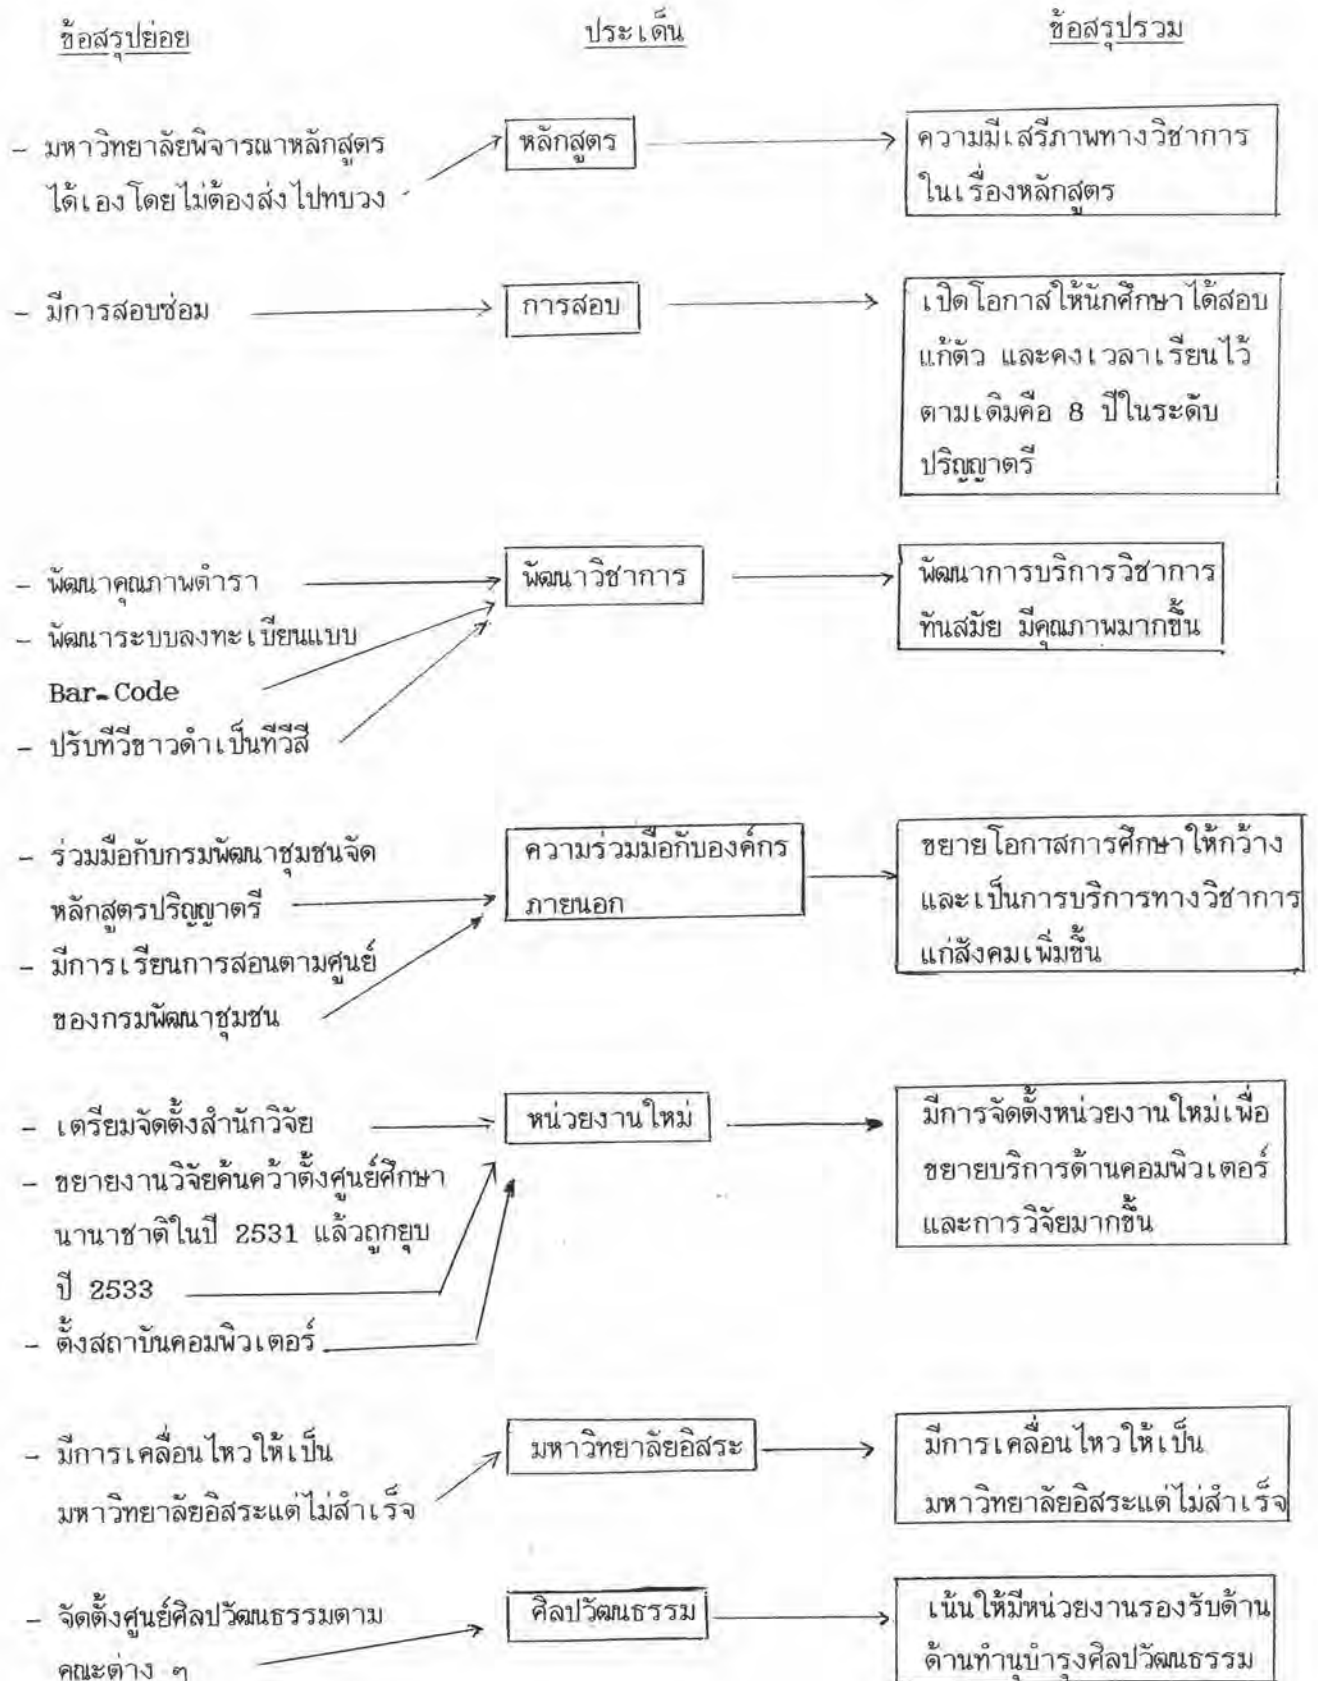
ข้อสรุปย่อย

ประเด็น

ข้อสรุปรวม

- มหาวิทยาลัยพิจารณาหลักสูตรได้เองโดยไม่ต้องส่งไปทบวง

หลักสูตร

ความมีเสรีภาพทางวิชาการในเรื่องหลักสูตร

- มีการสอบซ่อม

การสอบ

เปิดโอกาสให้นักศึกษาได้สอบแก้ตัว และคงเวลาเรียนไว้ตามเดิมคือ 8 ปีในระดับปริญญาตรี

- พัฒนาคุณภาพตำรา
- พัฒนาระบบลงทะเบียนแบบ Bar-Code
- ปรับทีวีขาวดำเป็นทีวีสี

พัฒนาวิชาการ

พัฒนาการบริการวิชาการทันสมัย มีคุณภาพมากขึ้น

- ร่วมมือกับกรมพัฒนาชุมชนจัดหลักสูตรปริญญาตรี
- มีการเรียนการสอนตามศูนย์ของกรมพัฒนาชุมชน

ความร่วมมือกับองค์กรภายนอก

ขยายโอกาสการศึกษาให้กว้างและเป็นการบริการทางวิชาการแก่สังคมเพิ่มขึ้น

- เตรียมจัดตั้งสำนักวิจัย
- ขยายงานวิจัยค้นคว้าตั้งศูนย์ศึกษานานาชาติในปี 2531 แล้วถูกยุบปี 2533
- ตั้งสถาบันคอมพิวเตอร์

หน่วยงานใหม่

มีการจัดตั้งหน่วยงานใหม่เพื่อขยายบริการด้านคอมพิวเตอร์และการวิจัยมากขึ้น

- มีการเคลื่อนไหวให้เป็นมหาวิทยาลัยอิสระแต่ไม่สำเร็จ

มหาวิทยาลัยอิสระ

มีการเคลื่อนไหวให้เป็นมหาวิทยาลัยอิสระแต่ไม่สำเร็จ

- จัดตั้งศูนย์ศิลปวัฒนธรรมตามคณะต่าง ๆ

ศิลปวัฒนธรรม

เน้นให้มีหน่วยงานรองรับด้านด้านทำนุบำรุงศิลปวัฒนธรรม